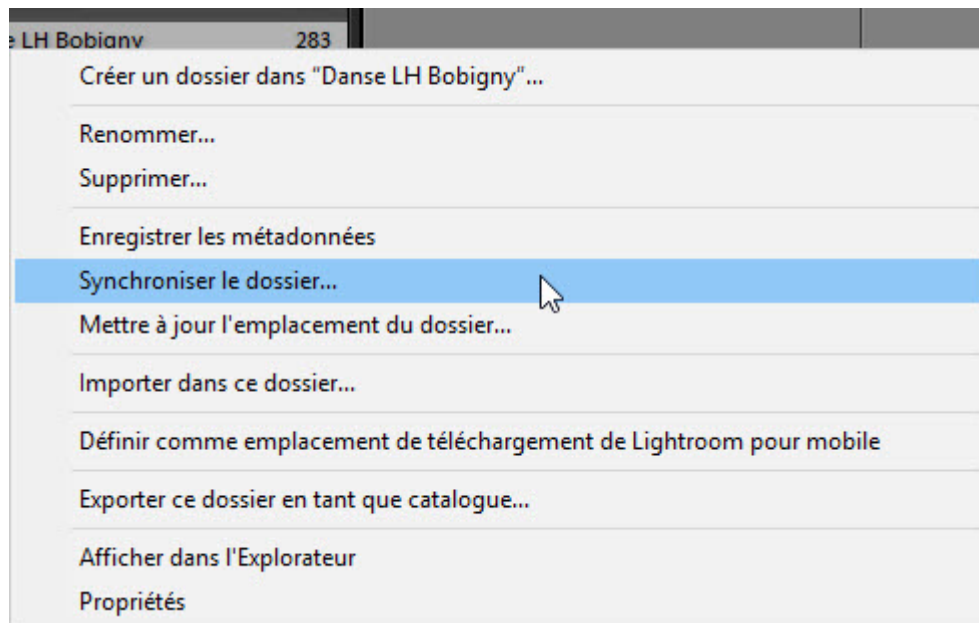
e LH Bobigny 283

Créer un dossier dans "Danse LH Bobigny"...

Renommer...
Supprimer...

Enregistrer les métadonnées
Synchroniser le dossier...
Mettre à jour l'emplacement du dossier...

Importer dans ce dossier...

Définir comme emplacement de téléchargement de Lightroom pour mobile

Exporter ce dossier en tant que catalogue...

Afficher dans l'Explorateur
Propriétés